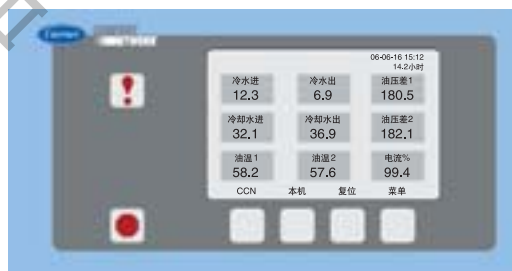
Carrier

06-06-16 15:12
14.2小时

| 冷水进 | 冷水出 | 油压差1 |
|---|---|---|
| 12.3 | 6.9 | 180.5 |
| 冷却水进 | 冷却水出 | 油压差2 |
| 32.1 | 36.9 | 182.1 |
| 油温1 | 油温2 | 电流% |
| 58.2 | 57.6 | 99.4 |

CCN 本机 复位 菜单